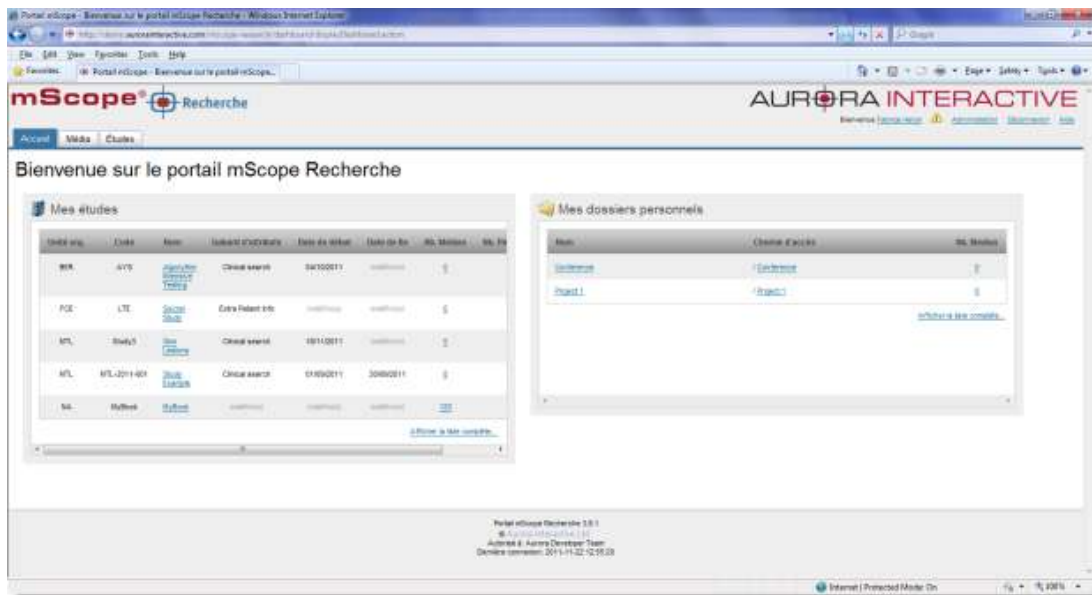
Portail mScope - Bienvenue sur le portail mScope Recherche - Windows Internet Explorer

File Edit View Favorites Tools Help

Favorites | Portail mScope - Bienvenue sur le portail mScope...

Page ▾ Safety ▾ Tools ▾

mScope Recherche

AURORA INTERACTIVE

Bienvenue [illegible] | Administration | Déconnexion | Aide

Accueil | Média | Études

Bienvenue sur le portail mScope Recherche

Mes études

| Unité org. | Code | Nom | Subject d'intérêts | Date de début | Date de fin | Nb. Médias | Nb. Pa |
|---|---|---|---|---|---|---|---|
| MTR | AYS | Algorithm Intensive Testing | Clinical search | 04/10/2011 | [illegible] | 1 | |
| PCE | LTE | Secret Study | Extra Patient Info | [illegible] | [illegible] | 6 | |
| MTL | Study5 | Nex Lifetime | Clinical search | 18/11/2011 | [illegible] | 1 | |
| MTL | MTL-2011-001 | Study Example | Clinical search | 01/09/2011 | 30/09/2011 | 1 | |
| NA | MyBook | MyBook | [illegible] | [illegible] | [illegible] | 100 | |

Afficher la liste complète...

Mes dossiers personnels

| Nom | Chemin d'accès | Nb. Médias |
|---|---|---|
| Conference | /Conference | 2 |
| Project 1 | /Project 1 | 6 |

Afficher la liste complète...

Portail mScope Recherche 3.0.1
© AuroraInteractive.com
Auteurs & Aurora Developer Team
Dernière connexion: 2011-11-22 12:55:28

Internet | Protected Mode: On | 100%